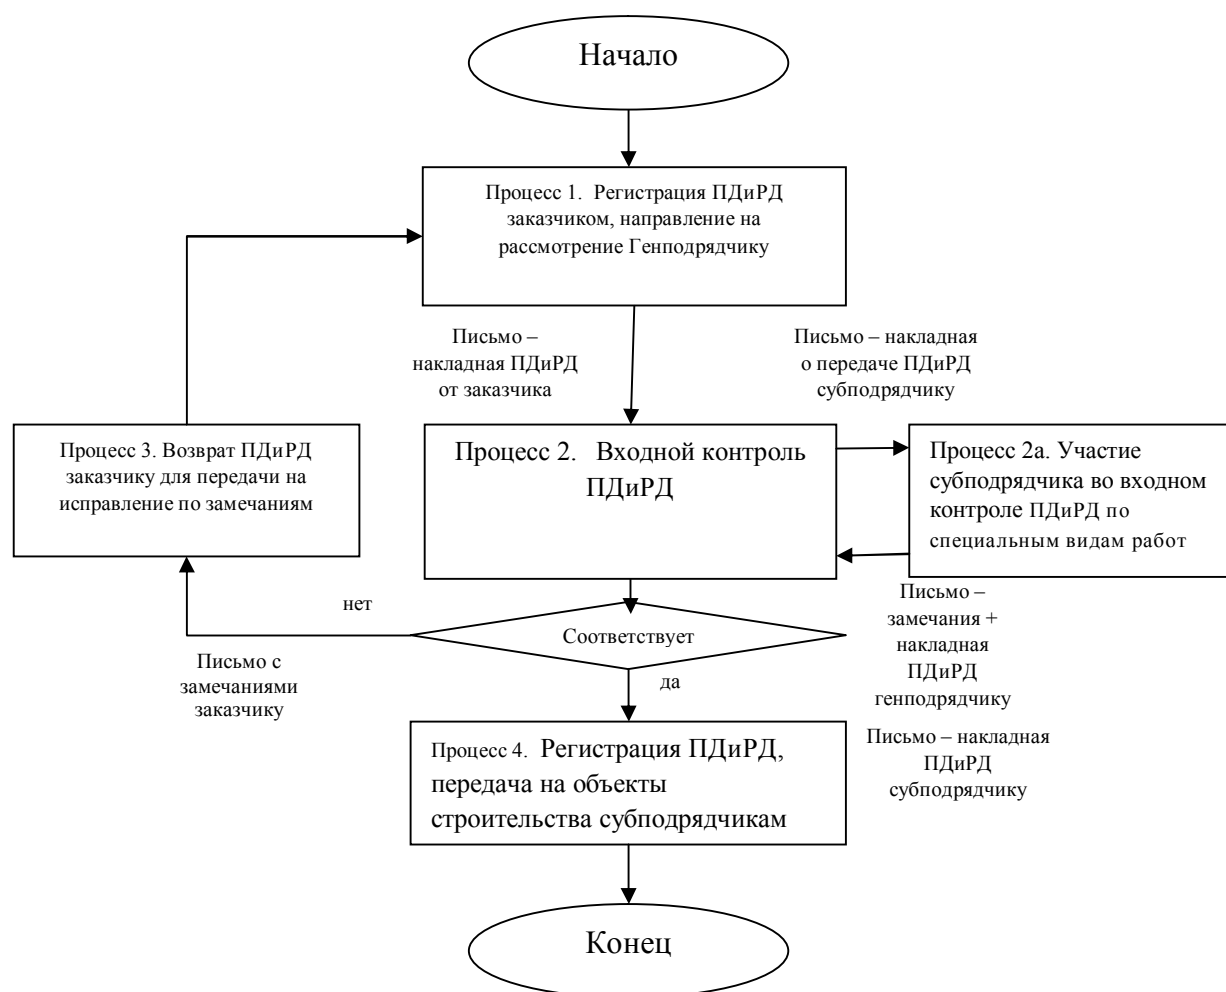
Начало

Процесс 1. Регистрация ПДиРД заказчиком, направление на рассмотрение Генподрядчику

Письмо – накладная ПДиРД от заказчика

Письмо – накладная о передаче ПДиРД субподрядчику

Процесс 3. Возврат ПДиРД заказчику для передачи на исправление по замечаниям

Процесс 2. Входной контроль ПДиРД

Процесс 2а. Участие субподрядчика во входном контроле ПДиРД по специальным видам работ

Письмо – замечания + накладная ПДиРД генподрядчику

нет

Соответствует

Письмо с замечаниями заказчику

да

Процесс 4. Регистрация ПДиРД, передача на объекты строительства субподрядчикам

Письмо – накладная ПДиРД субподрядчику

Конец